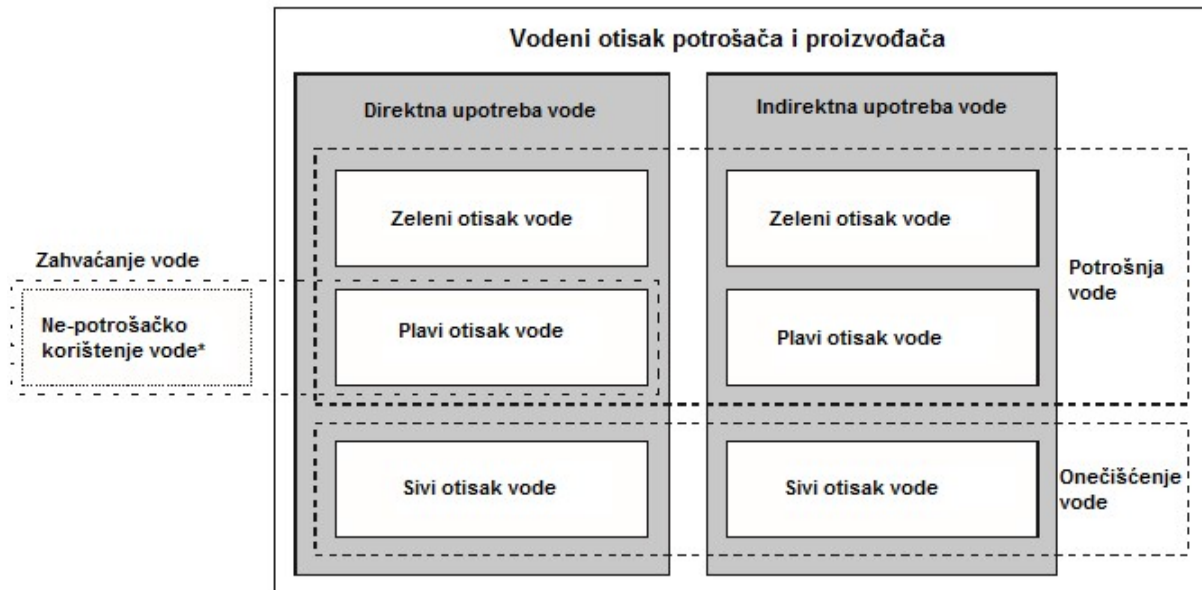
Vodeni otisak potrošača i proizvođača

Direktna upotreba vode

Indirektna upotreba vode

Zeleni otisak vode

Zeleni otisak vode

Zahvaćanje vode

Ne-potrošačko korištenje vode*

Plavi otisak vode

Plavi otisak vode

Potrošnja vode

Sivi otisak vode

Sivi otisak vode

Onečišćenje vode